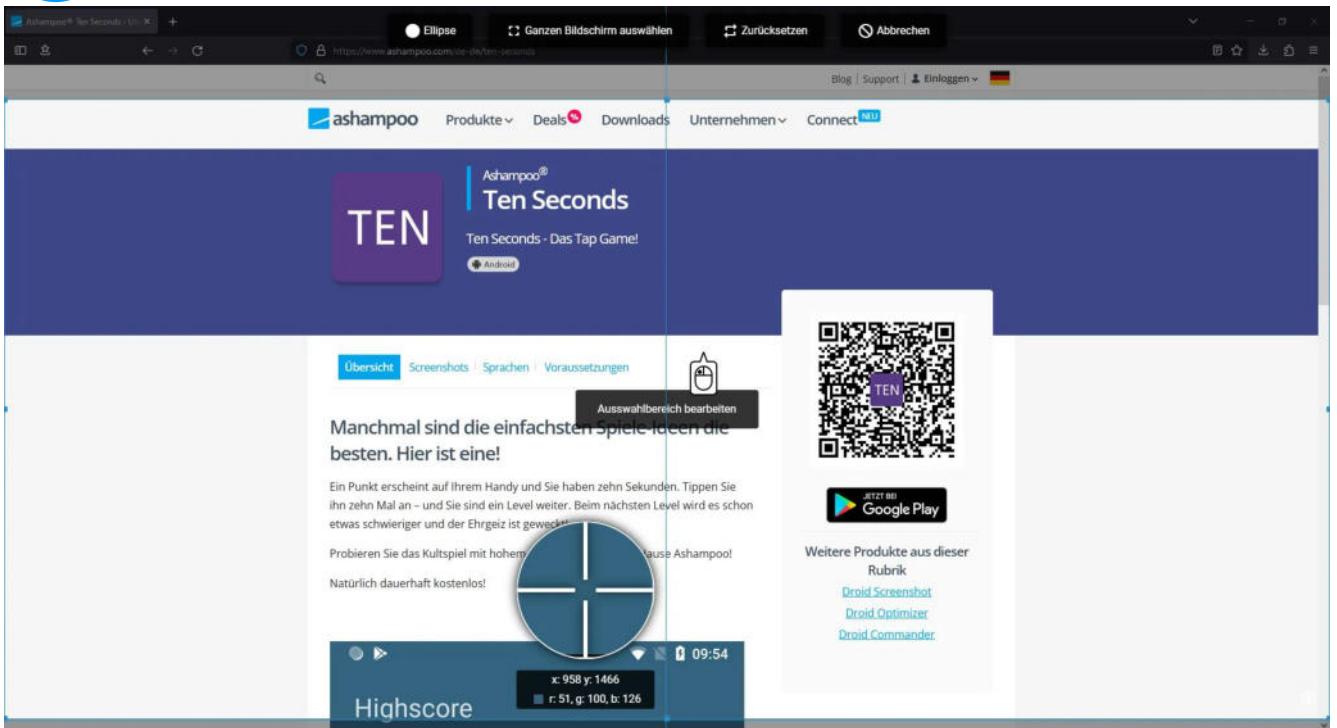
Ashampoo® Ten Seconds - Un ×

Ellipse
Ganzen Bildschirm auswählen
Zurücksetzen
Abbrechen

https://www.ashampoo.com/de-de/ten-seconds

Blog | Support | Einloggen

ashampoo
Produkte
Deals
Downloads
Unternehmen
Connect NEU

TEN

Ashampoo®
Ten Seconds
Ten Seconds - Das Tap Game!
Android

Übersicht
Screenshots
Sprachen
Voraussetzungen

Auswahlbereich bearbeiten

Manchmal sind die einfachsten Spiele-Ideen die besten. Hier ist eine!

Ein Punkt erscheint auf Ihrem Handy und Sie haben zehn Sekunden. Tippen Sie ihn zehn Mal an – und Sie sind ein Level weiter. Beim nächsten Level wird es schon etwas schwieriger und der Ehrgeiz ist geweckt!

Probieren Sie das Kultspiel mit hohem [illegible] Hause Ashampoo!

Natürlich dauerhaft kostenlos!

09:54
Highscore

x: 958 y: 1466
r: 51, g: 100, b: 126

TEN

JETZT BEI
Google Play

Weitere Produkte aus dieser Rubrik
Droid Screenshot
Droid Optimizer
Droid Commander